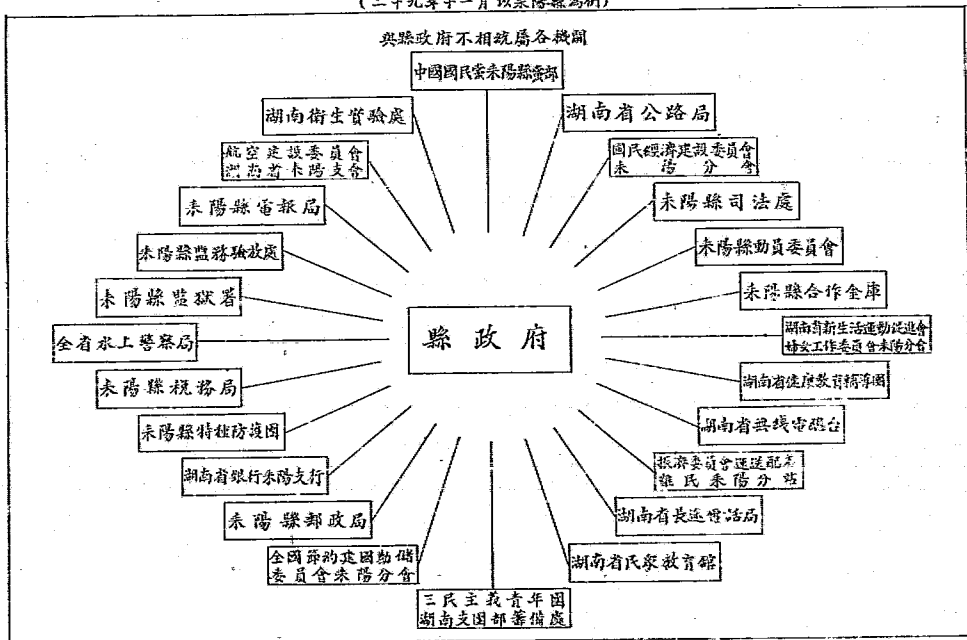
（二十九年十二月耒陽縣政府）

與縣政府不相統屬各機關

中國國民黨耒陽縣黨部

湖南衛生實驗處

湖南省公路局

航空建設委員會
湖南省耒陽支會

國民經濟建設委員會
耒陽分會

耒陽縣電報局

耒陽縣司法處

耒陽縣鹽務緝救處

耒陽縣動員委員會

耒陽縣合作金庫

耒陽縣監獄署

縣政府

湖南省新生活運動促進會
婦女工作委員會耒陽分會

全省水上警察局

耒陽縣稅務局

湖南省健康教育輔導團

湖南省無綫電總台

耒陽縣特種防護團

振濟委員會運送配置
難民耒陽分站

湖南省銀行耒陽支行

耒陽縣郵政局

湖南省長途電話局

全國節約建國勸儲
委員會耒陽分會

湖南省民眾教育館

三民主義青年團
湖南支團部籌備處